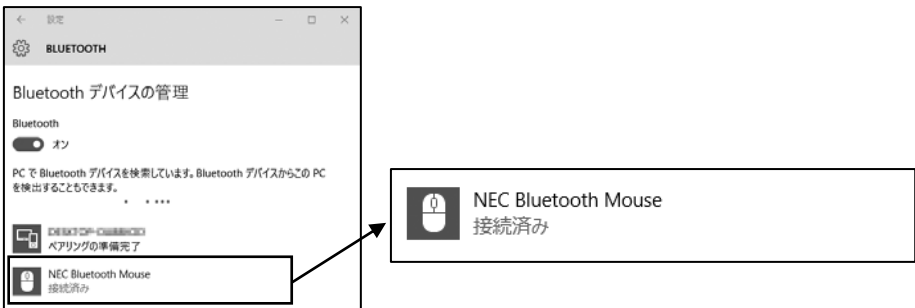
← 設定 — □ ×

BLUETOOTH

Bluetooth デバイスの管理

Bluetooth

オン

PC で Bluetooth デバイスを検索しています。Bluetooth デバイスからこの PC を検出することもできます。

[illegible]
ペアリングの準備完了

NEC Bluetooth Mouse
接続済み

NEC Bluetooth Mouse
接続済み